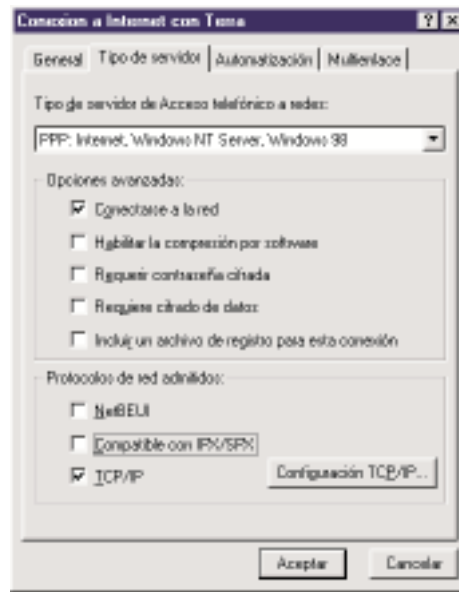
Conexion a Internet con Terra

? X

General | Tipo de servidor | Automatización | Multienlace

Tipo de servidor de Acceso telefónico a redes:

PPP: Internet, Windows NT Server, Windows 98

Opciones avanzadas:

☑ Conectarse a la red

☐ Habilitar la compresión por software

☐ Requerir contraseña cifrada

☐ Requiere cifrado de datos

☐ Incluir un archivo de registro para esta conexión

Protocolos de red admitidos:

☐ NetBEUI

☐ Compatible con IPX/SPX

☑ TCP/IP

Configuración TCP/IP...

Aceptar

Cancelar